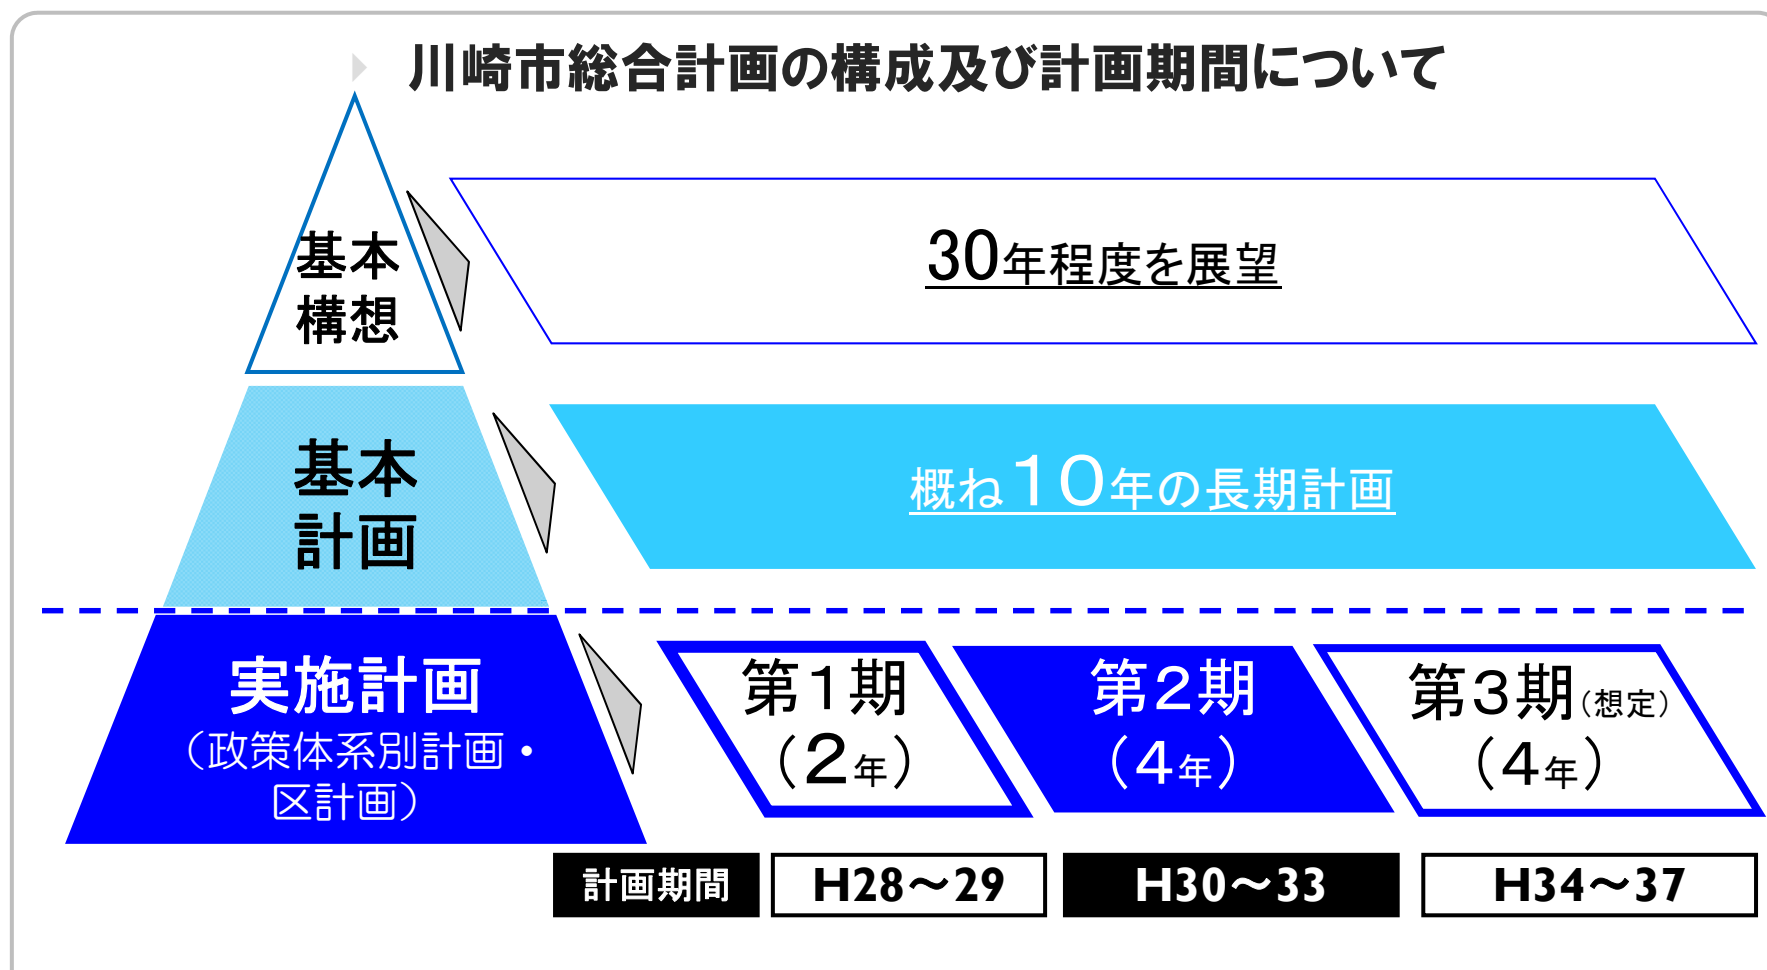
川崎市総合計画の構成及び計画期間について

基本構想

30年程度を展望

基本計画

概ね10年の長期計画

実施計画
（政策体系別計画・区計画）

第1期
（2年）

第2期
（4年）

第3期（想定）
（4年）

| 計画期間 | H28〜29 | H30〜33 | H34〜37 |
|---|---|---|---|